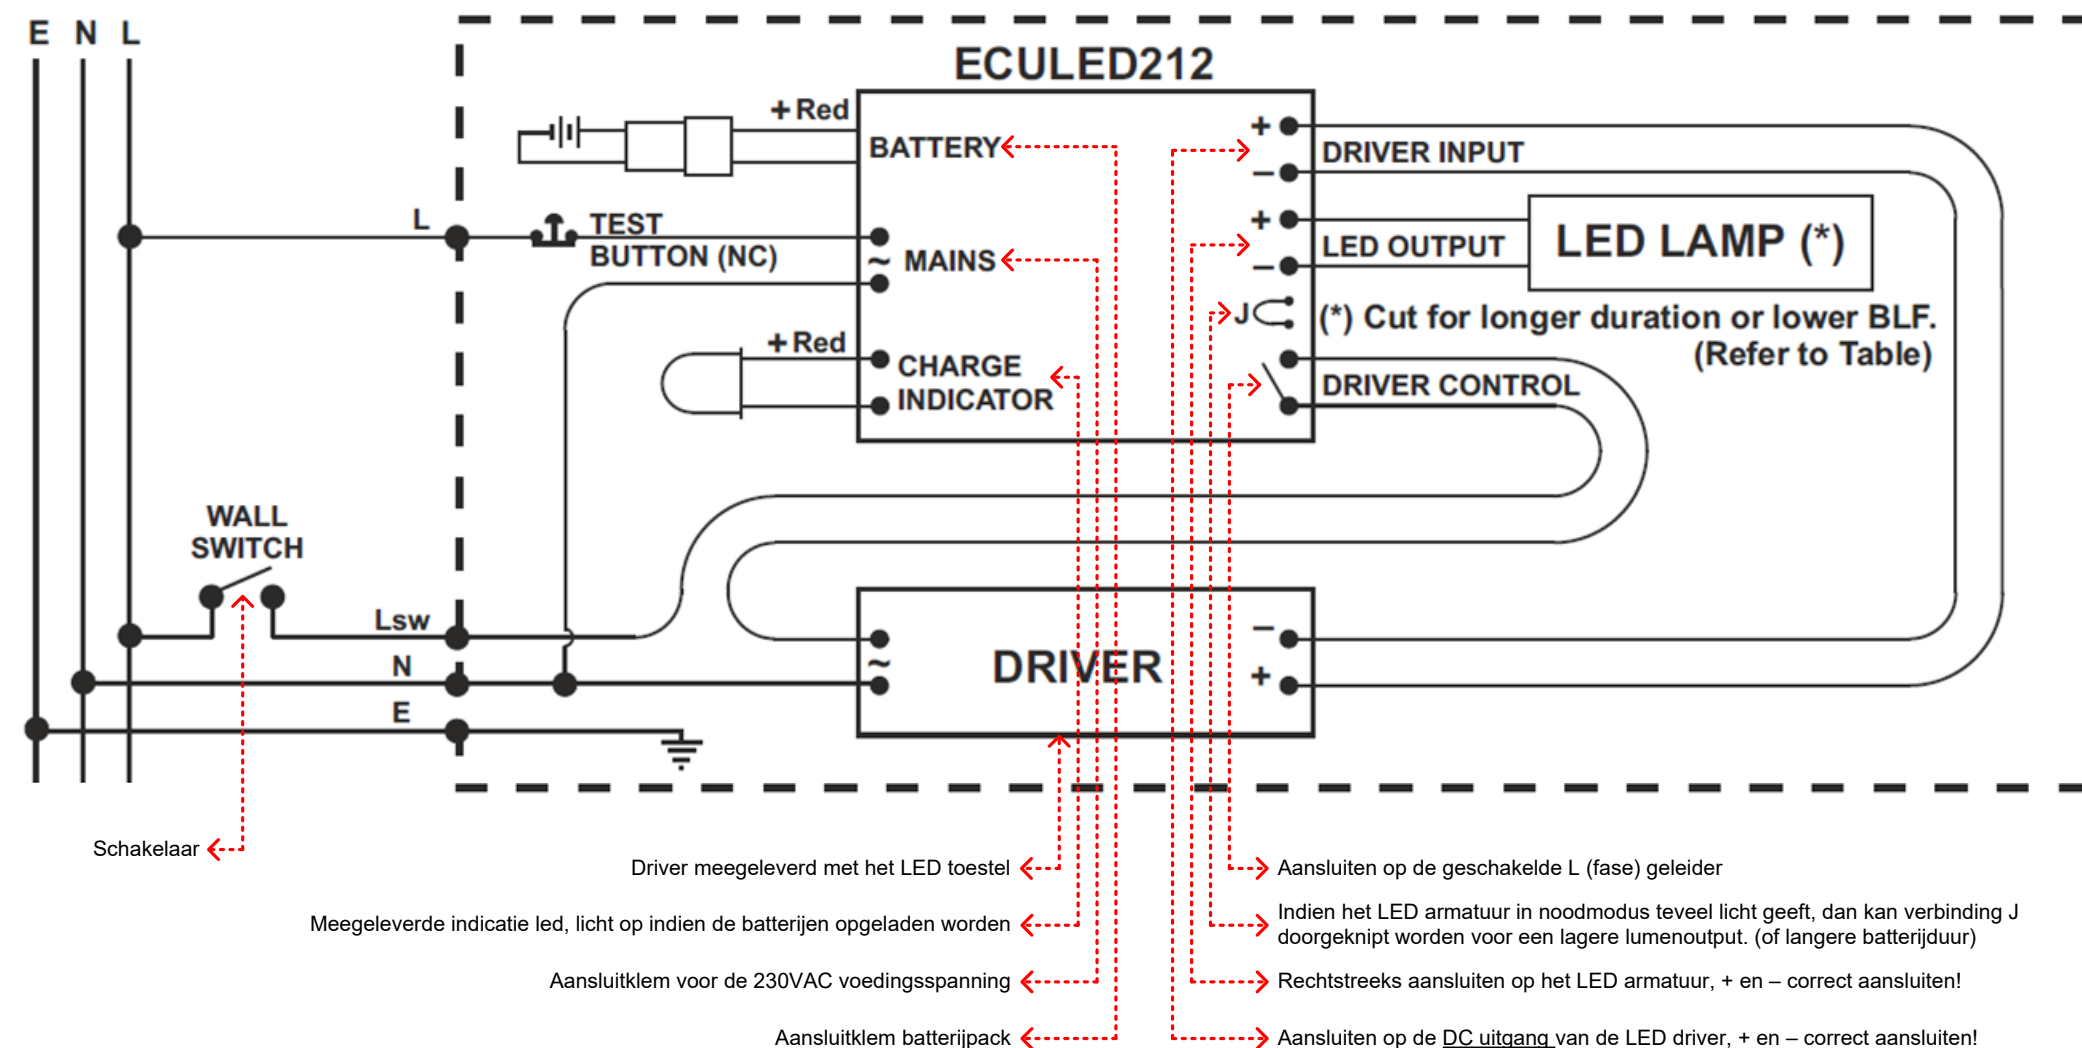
E N L

ECULED212

+Red

BATTERY

+

DRIVER INPUT

–

+

LED OUTPUT

LED LAMP (*)

–

L

TEST BUTTON (NC)

~ MAINS

J

(*) Cut for longer duration or lower BLF. (Refer to Table)

+Red

CHARGE INDICATOR

DRIVER CONTROL

WALL SWITCH

Lsw

N

E

~

DRIVER

–

+

Schakelaar

Driver meegeleverd met het LED toestel

Meegeleverde indicatie led, licht op indien de batterijen opgeladen worden

Aansluitklem voor de 230VAC voedingsspanning

Aansluitklem batterijpack

Aansluiten op de geschakelde L (fase) geleider

Indien het LED armatuur in noodmodus teveel licht geeft, dan kan verbinding J doorgeknipt worden voor een lagere lumenoutput. (of langere batterijduur)

Rechtstreeks aansluiten op het LED armatuur, + en – correct aansluiten!

Aansluiten op de DC uitgang van de LED driver, + en – correct aansluiten!